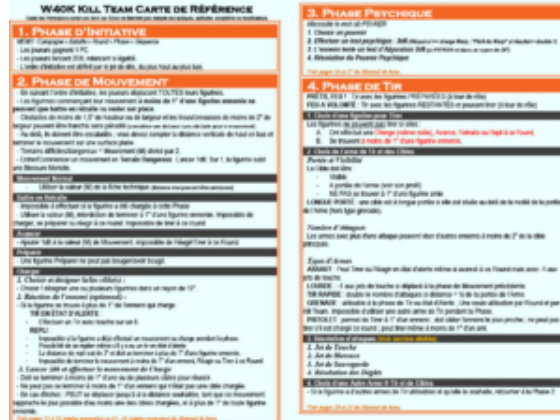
W40K Kill Team Carte de Référence

1. Phase d'Initiative

2. Phase de Mouvement

Mouvement Normal

Charge

3. Phase Psychique

1. Choisir un psyker
2. Effectuer un test psychique
3. L'ennemi tente un test d'Abjuration
4. Résolution du Pouvoir Psychique

4. Phase de Tir

Portée et Visibilité

Nombre d'Attaques

Types d'Armes

1. Sélection d'attaques
2. Jet de Touche
3. Jet de Blessure
4. Jet de Sauvegarde
5. Résolution des Dégâts